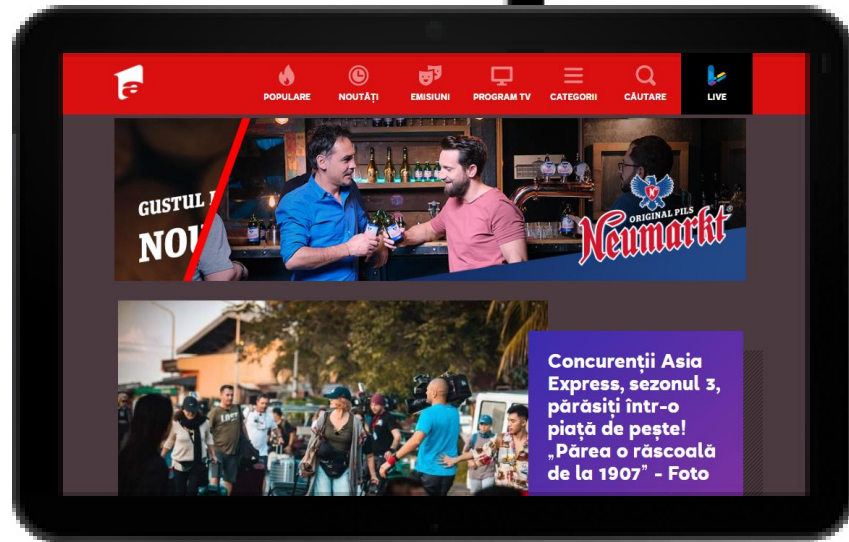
POPULARE NOUTĂȚI EMISIUNI PROGRAM TV CATEGORII CĂUTARE LIVE

GUSTUL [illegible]
NOU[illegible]

ORIGINAL PILS
Neumarkt

Concurenții Asia Express, sezonul 3, părăsiți într-o piață de pește! „Părea o răscoală de la 1907” - Foto